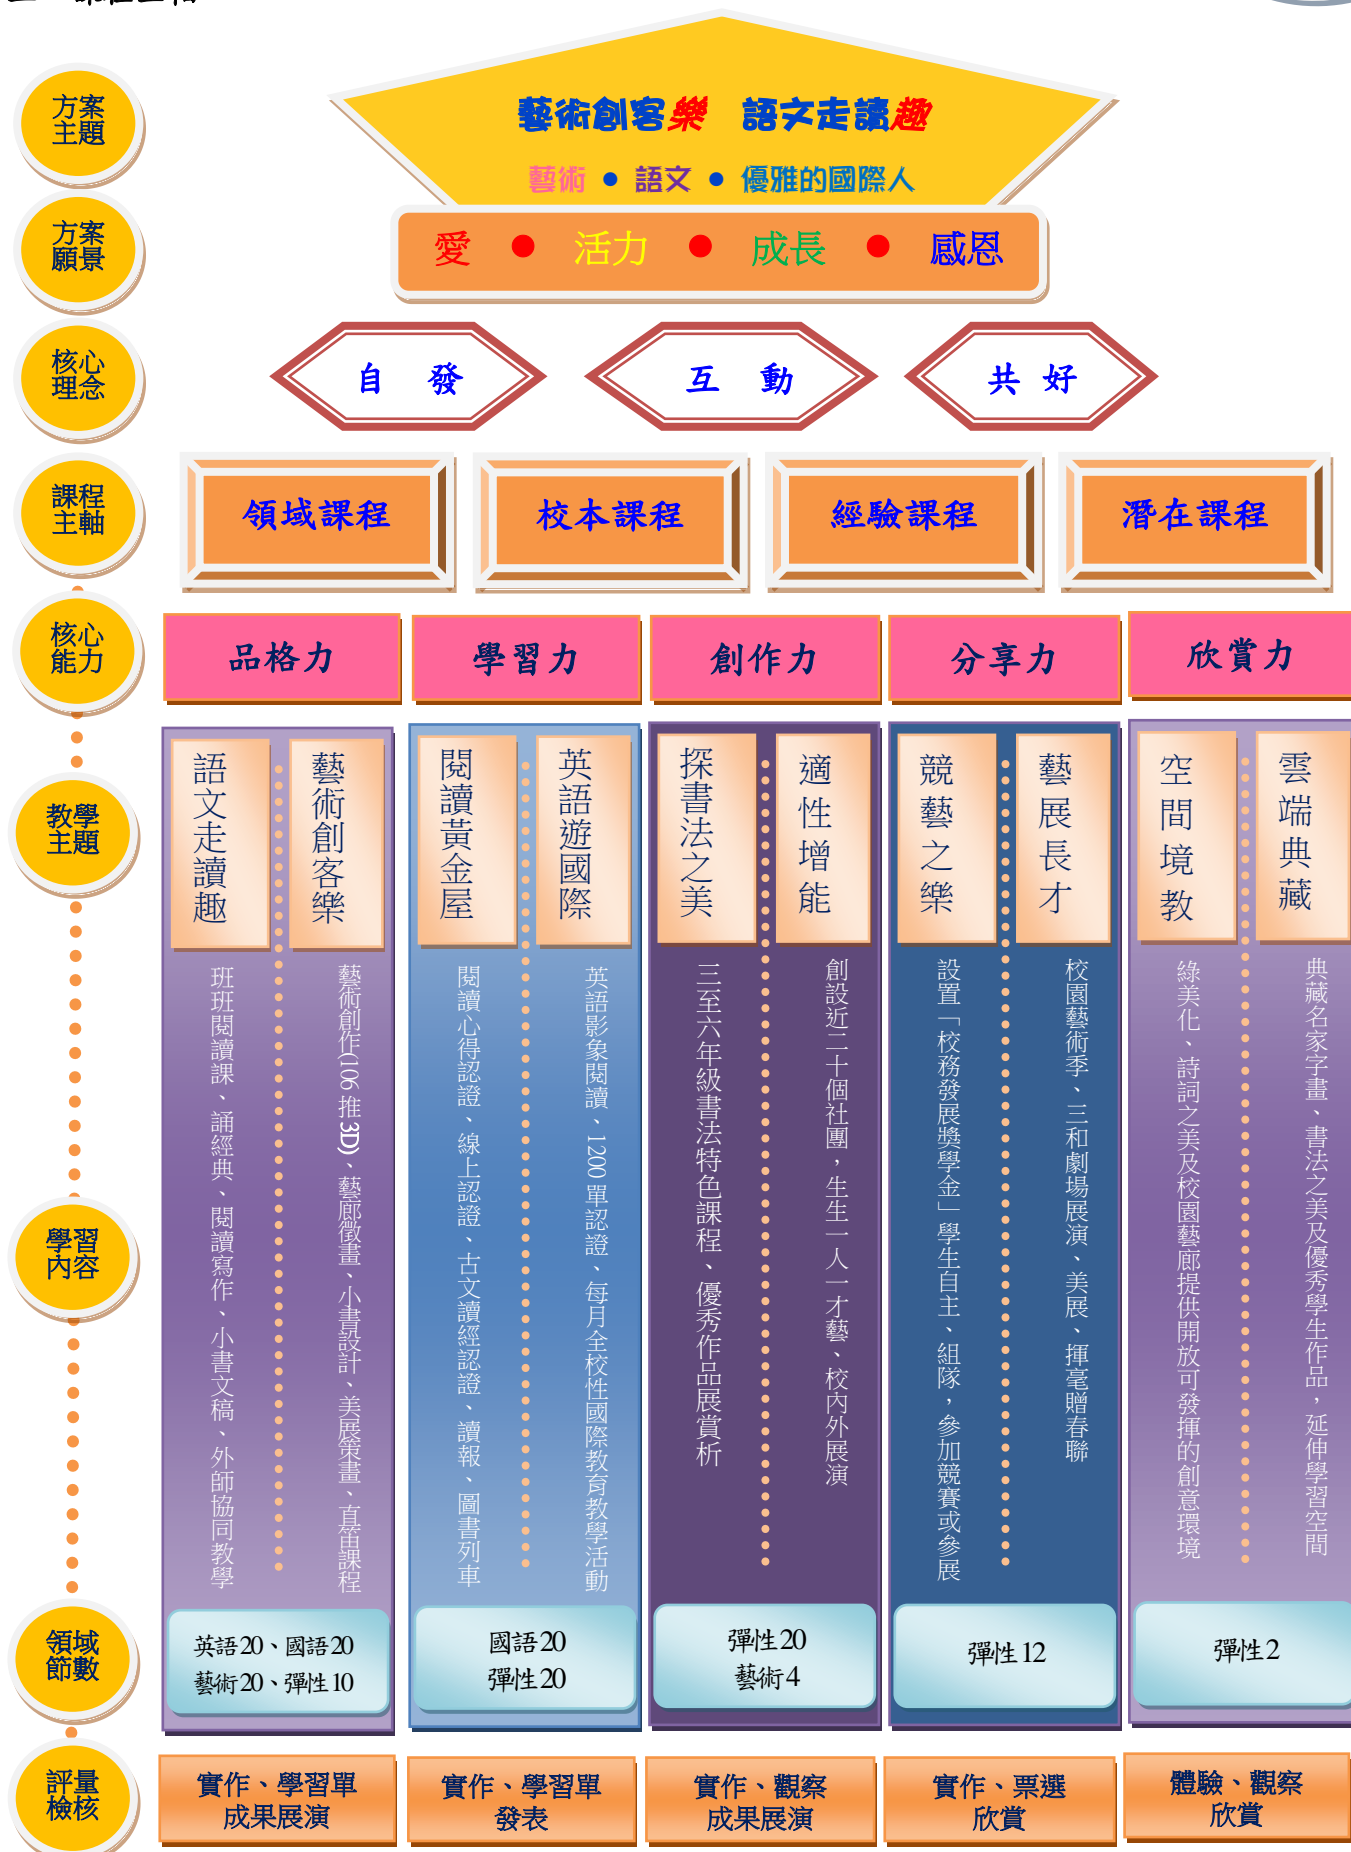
方案主題

藝術創客樂　語文走讀趣

藝術 ● 語文 ● 優雅的國際人

方案願景

愛 ● 活力 ● 成長 ● 感恩

核心理念

自　發

互　動

共　好

課程主軸

領域課程

校本課程

經驗課程

潛在課程

核心能力

品格力

學習力

創作力

分享力

欣賞力

教學主題

學習內容

語文走讀趣

班班閱讀課、誦經典、閱讀寫作、小書文稿、外師協同教學

藝術創客樂

藝術創作(106推3D)、藝廊徵畫、小書設計、美展策畫、直笛課程

閱讀黃金屋

閱讀心得認證、線上認證、古文讀經認證、讀報、圖書列車

英語遊國際

英語影象閱讀、1200單認證、每月全校性國際教育教學活動

探書法之美

三至六年級書法特色課程、優秀作品展賞析

適性增能

創設近二十個社團，生生一人一才藝、校內外展演

競藝之樂

設置「校務發展獎學金」學生自主、組隊，參加競賽或參展

藝展長才

校園藝術季、三和劇場展演、美展、揮毫贈春聯

空間境教

綠美化、詩詞之美及校園藝廊提供開放可發揮的創意環境

雲端典藏

典藏名家字畫、書法之美及優秀學生作品，延伸學習空間

領域節數

英語20、國語20
藝術20、彈性10

國語20
彈性20

彈性20
藝術4

彈性12

彈性2

評量檢核

實作、學習單
成果展演

實作、學習單
發表

實作、觀察
成果展演

實作、票選
欣賞

體驗、觀察
欣賞